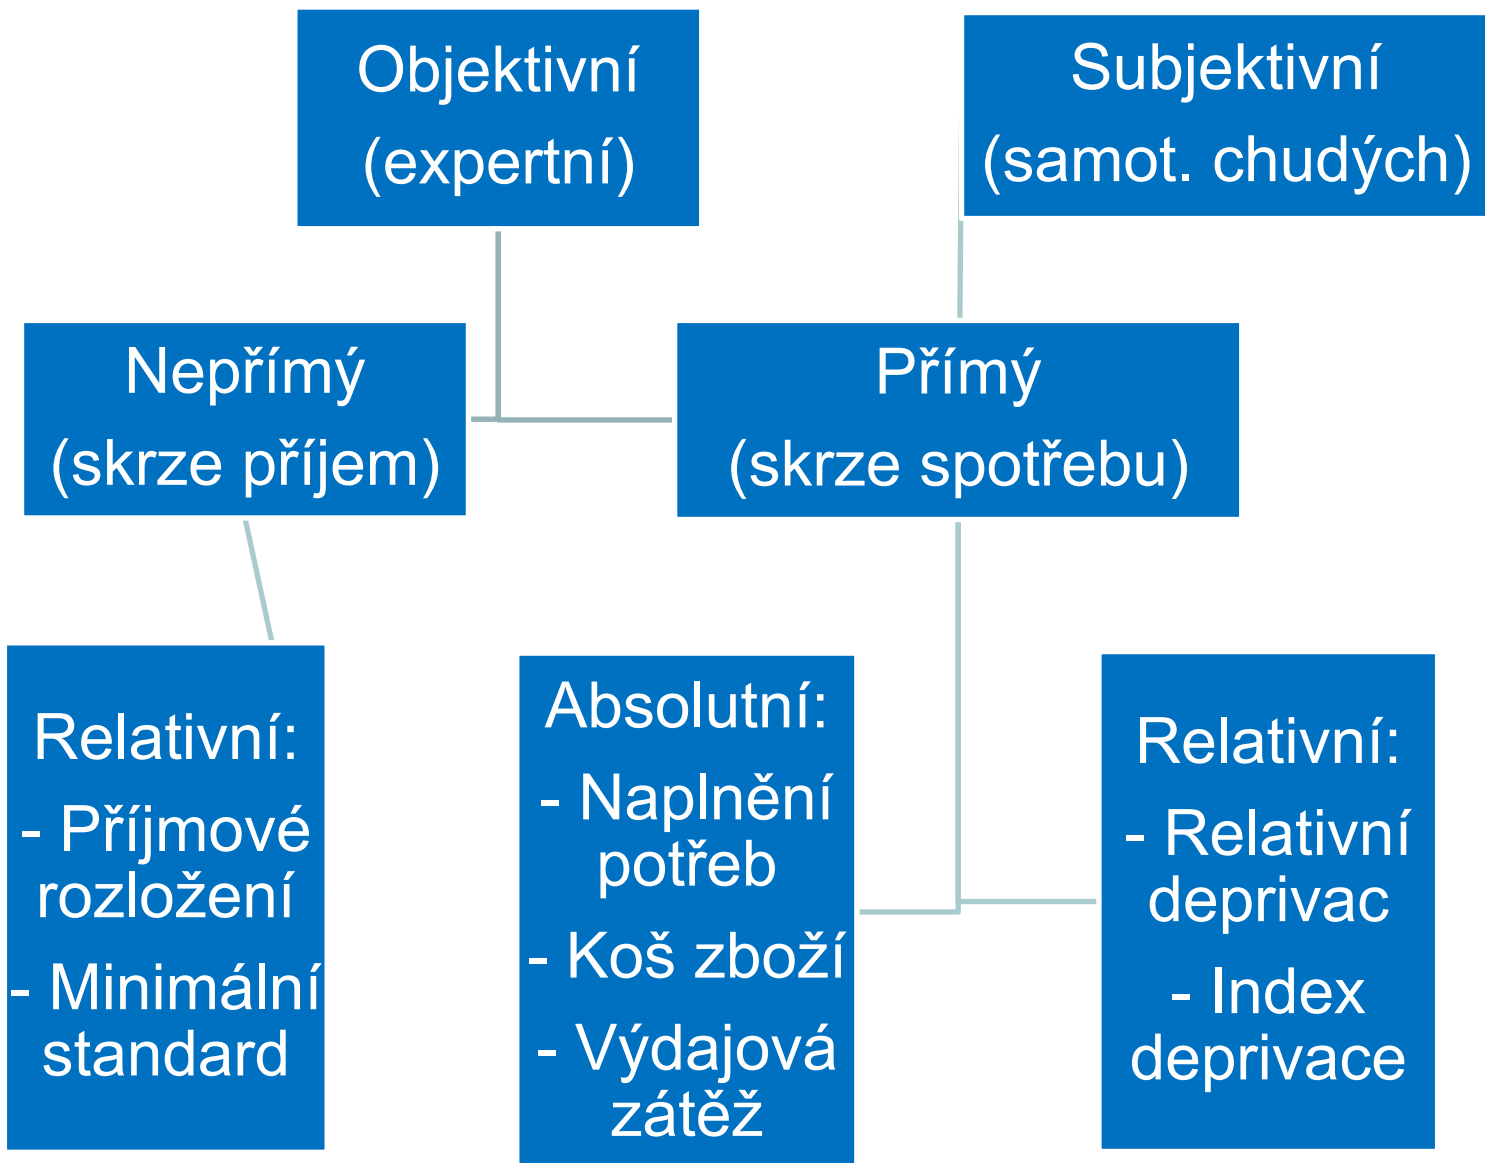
Objektivní (expertní)

Subjektivní (samot. chudých)

Nepřímý (skrze příjem)

Přímý (skrze spotřebu)

Relativní:
- Příjmové rozložení
- Minimální standard

Absolutní:
- Naplnění potřeb
- Koš zboží
- Výdajová zátěž

Relativní:
- Relativní deprivac
- Index deprivace